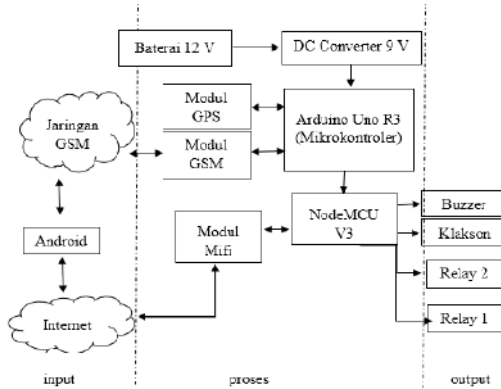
Baterai 12 V

DC Converter 9 V

Modul GPS

Modul GSM

Arduino Uno R3 (Mikrokontroler)

Jaringan GSM

Android

Modul Mifi

NodeMCU V3

Buzzer

Klakson

Relay 2

Relay 1

Internet

input

proses

output